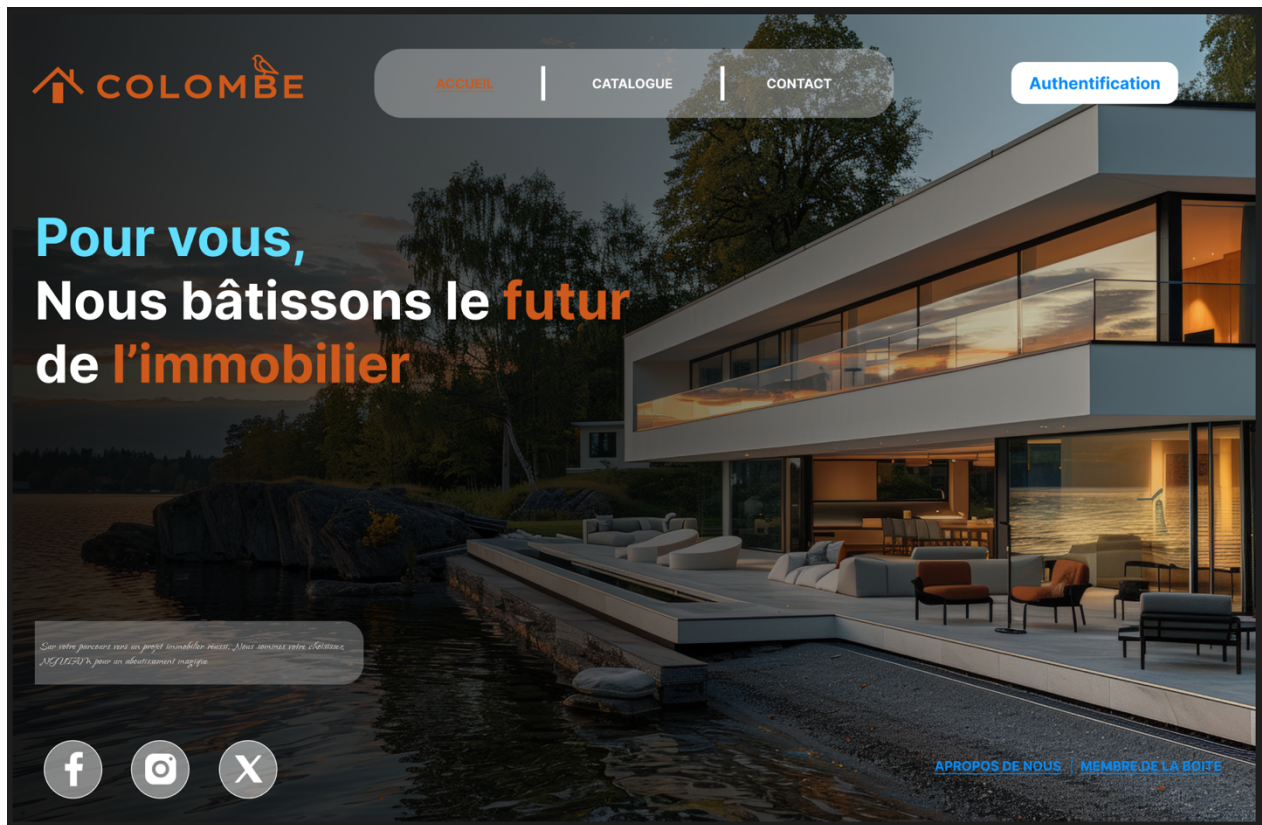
COLOMBE

ACCUEIL | CATALOGUE | CONTACT

Authentification

Pour vous,
Nous bâtissons le futur de l'immobilier

Sur votre parcours vers un projet immobilier réussi, Nous sommes votre Colombe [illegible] pour un aboutissement magique.

APROPOS DE NOUS | MEMBRE DE LA BOITE